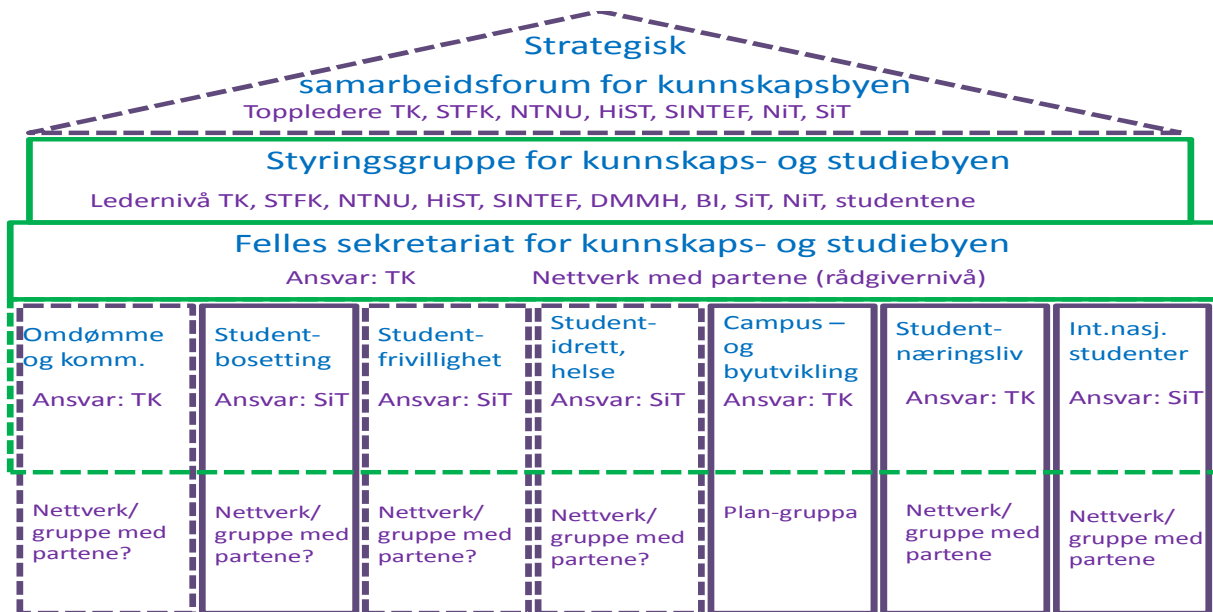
Strategisk samarbeidsforum for kunnskapsbyen
Toppledere TK, STFK, NTNU, HiST, SINTEF, NiT, SiT

Styringsgruppe for kunnskaps- og studiebyen
Ledernivå TK, STFK, NTNU, HiST, SINTEF, DMMH, BI, SiT, NiT, studentene

Felles sekretariat for kunnskaps- og studiebyen
Ansvar: TK Nettverk med partene (rådgivernivå)

Omdømme og komm.
Ansvar: TK
Nettverk/ gruppe med partene?

Student-bosetting
Ansvar: SiT
Nettverk/ gruppe med partene?

Student-frivillighet
Ansvar: SiT
Nettverk/ gruppe med partene?

Student-idrett, helse
Ansvar: SiT
Nettverk/ gruppe med partene?

Campus – og byutvikling
Ansvar: TK
Plan-gruppa

Student-næringsliv
Ansvar: TK
Nettverk/ gruppe med partene

Int.nasj. studenter
Ansvar: SiT
Nettverk/ gruppe med partene